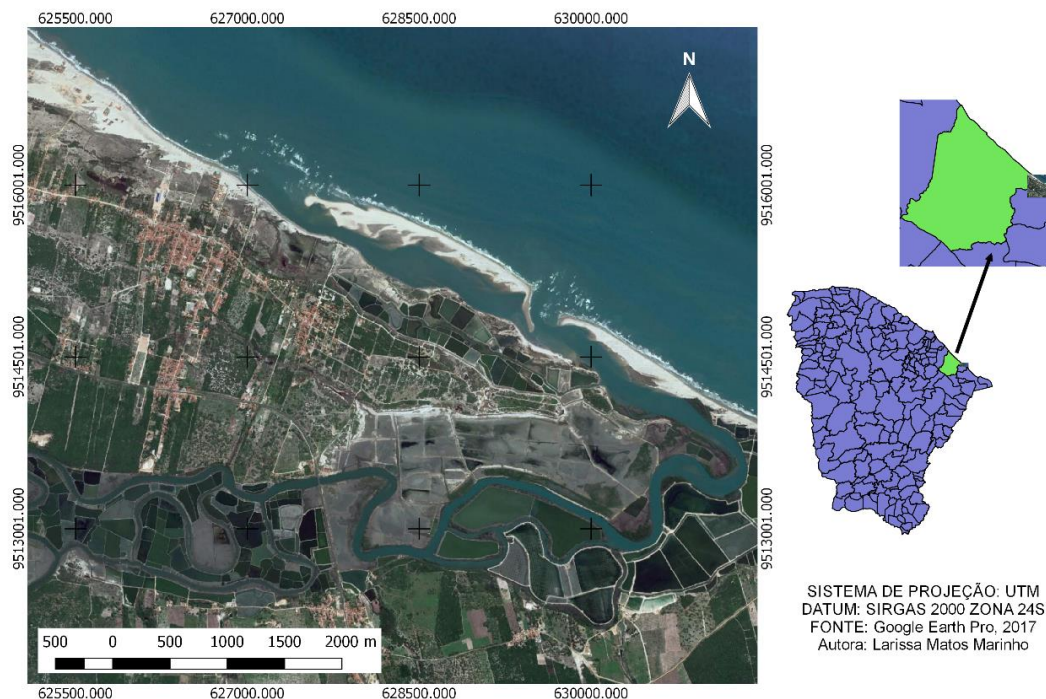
625500.000 627000.000 628500.000 630000.000

N

9516001.000
9514501.000
9513001.000

9516001.000
9514501.000
9513001.000

500 0 500 1000 1500 2000 m

625500.000 627000.000 628500.000 630000.000

SISTEMA DE PROJEÇÃO: UTM
DATUM: SIRGAS 2000 ZONA 24S
FONTE: Google Earth Pro, 2017
Autora: Larissa Matos Marinho